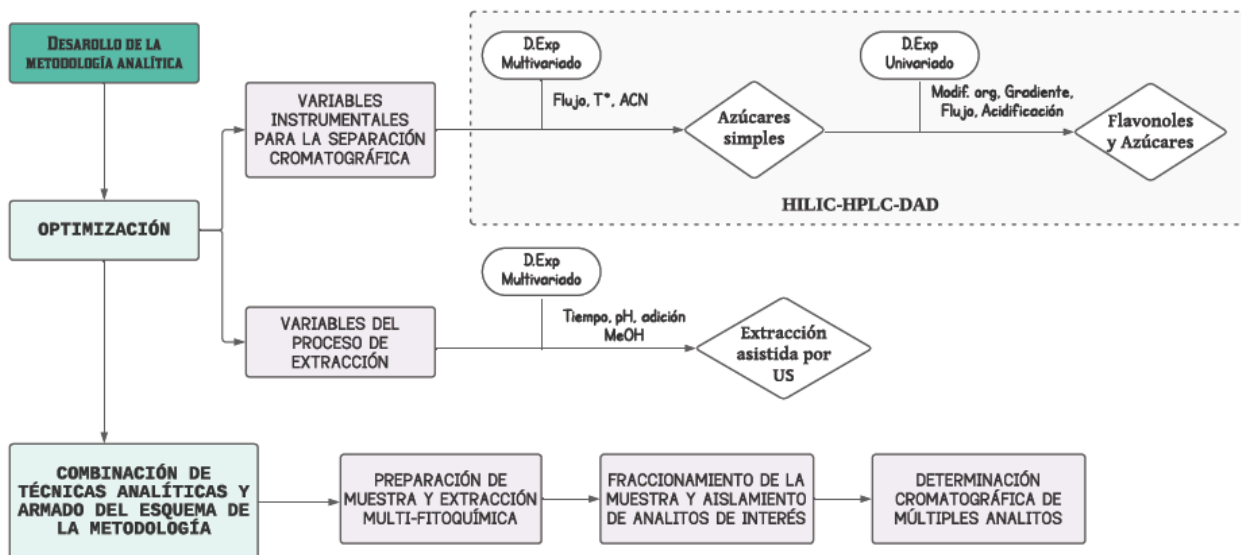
DESARROLLO DE LA METODOLOGÍA ANALÍTICA

OPTIMIZACIÓN

VARIABLES INSTRUMENTALES PARA LA SEPARACIÓN CROMATOGRÁFICA

D.Exp Multivariado

Flujo, T°, ACN

Azúcares simples

D.Exp Univariado

Modif. org, Gradiente, Flujo, Acidificación

Flavonoles y Azúcares

HILIC-HPLC-DAD

VARIABLES DEL PROCESO DE EXTRACCIÓN

D.Exp Multivariado

Tiempo, pH, adición MeOH

Extracción asistida por US

COMBINACIÓN DE TÉCNICAS ANALÍTICAS Y ARMADO DEL ESQUEMA DE LA METODOLOGÍA

PREPARACIÓN DE MUESTRA Y EXTRACCIÓN MULTI-FITOQUÍMICA

FRACCIONAMIENTO DE LA MUESTRA Y AISLAMIENTO DE ANALITOS DE INTERÉS

DETERMINACIÓN CROMATOGRÁFICA DE MÚLTIPLES ANALITOS